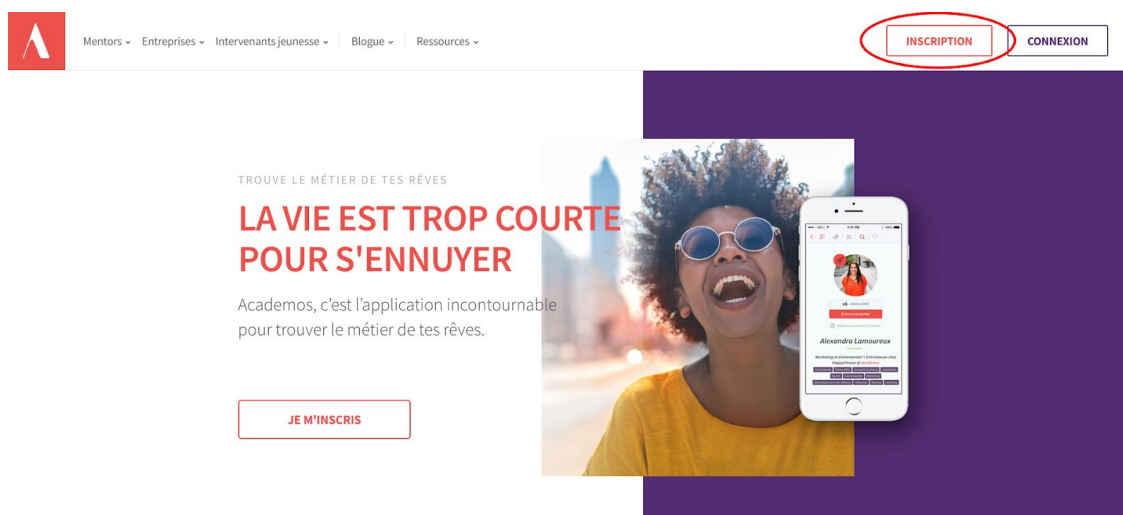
A

Mentors ⌄ Entreprises ⌄ Intervenants jeunesse ⌄ Blogue ⌄ Ressources ⌄

INSCRIPTION CONNEXION

TROUVE LE MÉTIER DE TES RÊVES

LA VIE EST TROP COURTE POUR S'ENNUYER

Academos, c'est l'application incontournable pour trouver le métier de tes rêves.

JE M'INSCRIS

Alexandra Lamoureux